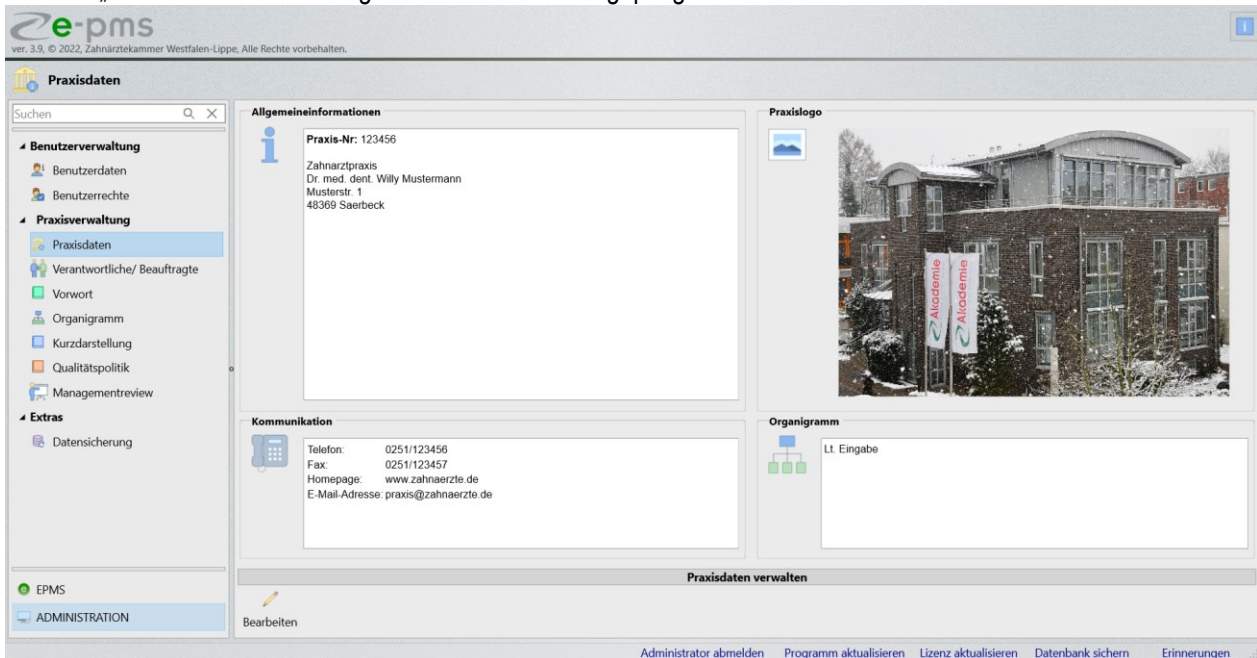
e-pms
ver. 3.9, © 2022, Zahnärztekammer Westfalen-Lippe, Alle Rechte vorbehalten.

Praxisdaten

Suchen

Benutzerverwaltung
Benutzerdaten
Benutzerrechte
Praxisverwaltung
Praxisdaten
Verantwortliche/ Beauftragte
Vorwort
Organigramm
Kurzdarstellung
Qualitätspolitik
Managementreview
Extras
Datensicherung

EPMS
ADMINISTRATION

Allgemeininformationen

Praxis-Nr: 123456

Zahnarztpraxis
Dr. med. dent. Willy Mustermann
Musterstr. 1
48369 Saerbeck

Praxislogo

Akademie
Akademie

Kommunikation

| Telefon: | 0251/123456 |
|---|---|
| Fax: | 0251/123457 |
| Homepage: | www.zahnaerzte.de |
| E-Mail-Adresse: | praxis@zahnaerzte.de |

Organigramm

Lt. Eingabe

Praxisdaten verwalten

Bearbeiten

Administrator abmelden   Programm aktualisieren   Lizenz aktualisieren   Datenbank sichern   Erinnerungen